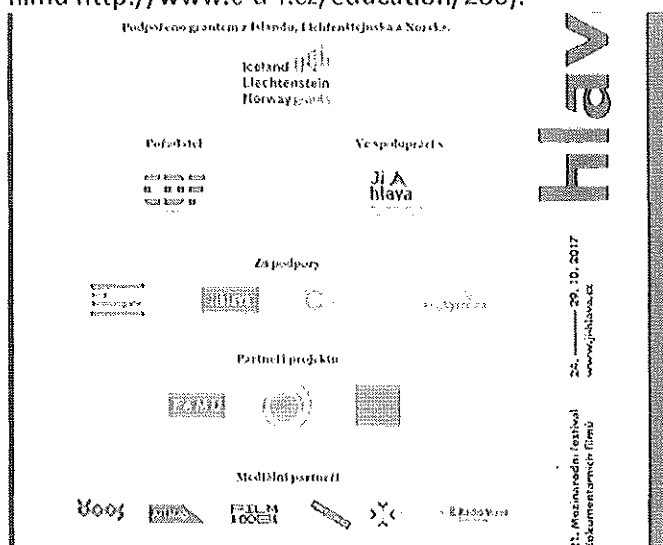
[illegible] http://www.e-a-t.cz/education/2007.

Podpořeno grantem z Islandu, Lichtenštejnska a Norska.

Iceland Liechtenstein Norway grants

Pořadatel

Ve spolupráci s

Ji A hlava

Za podpory

Partneři projektu

Mediální partneři

21. Mezinárodní festival dokumentárních filmů

24. — 29. 10. 2017 www.ji-hlava.cz

ji hlava